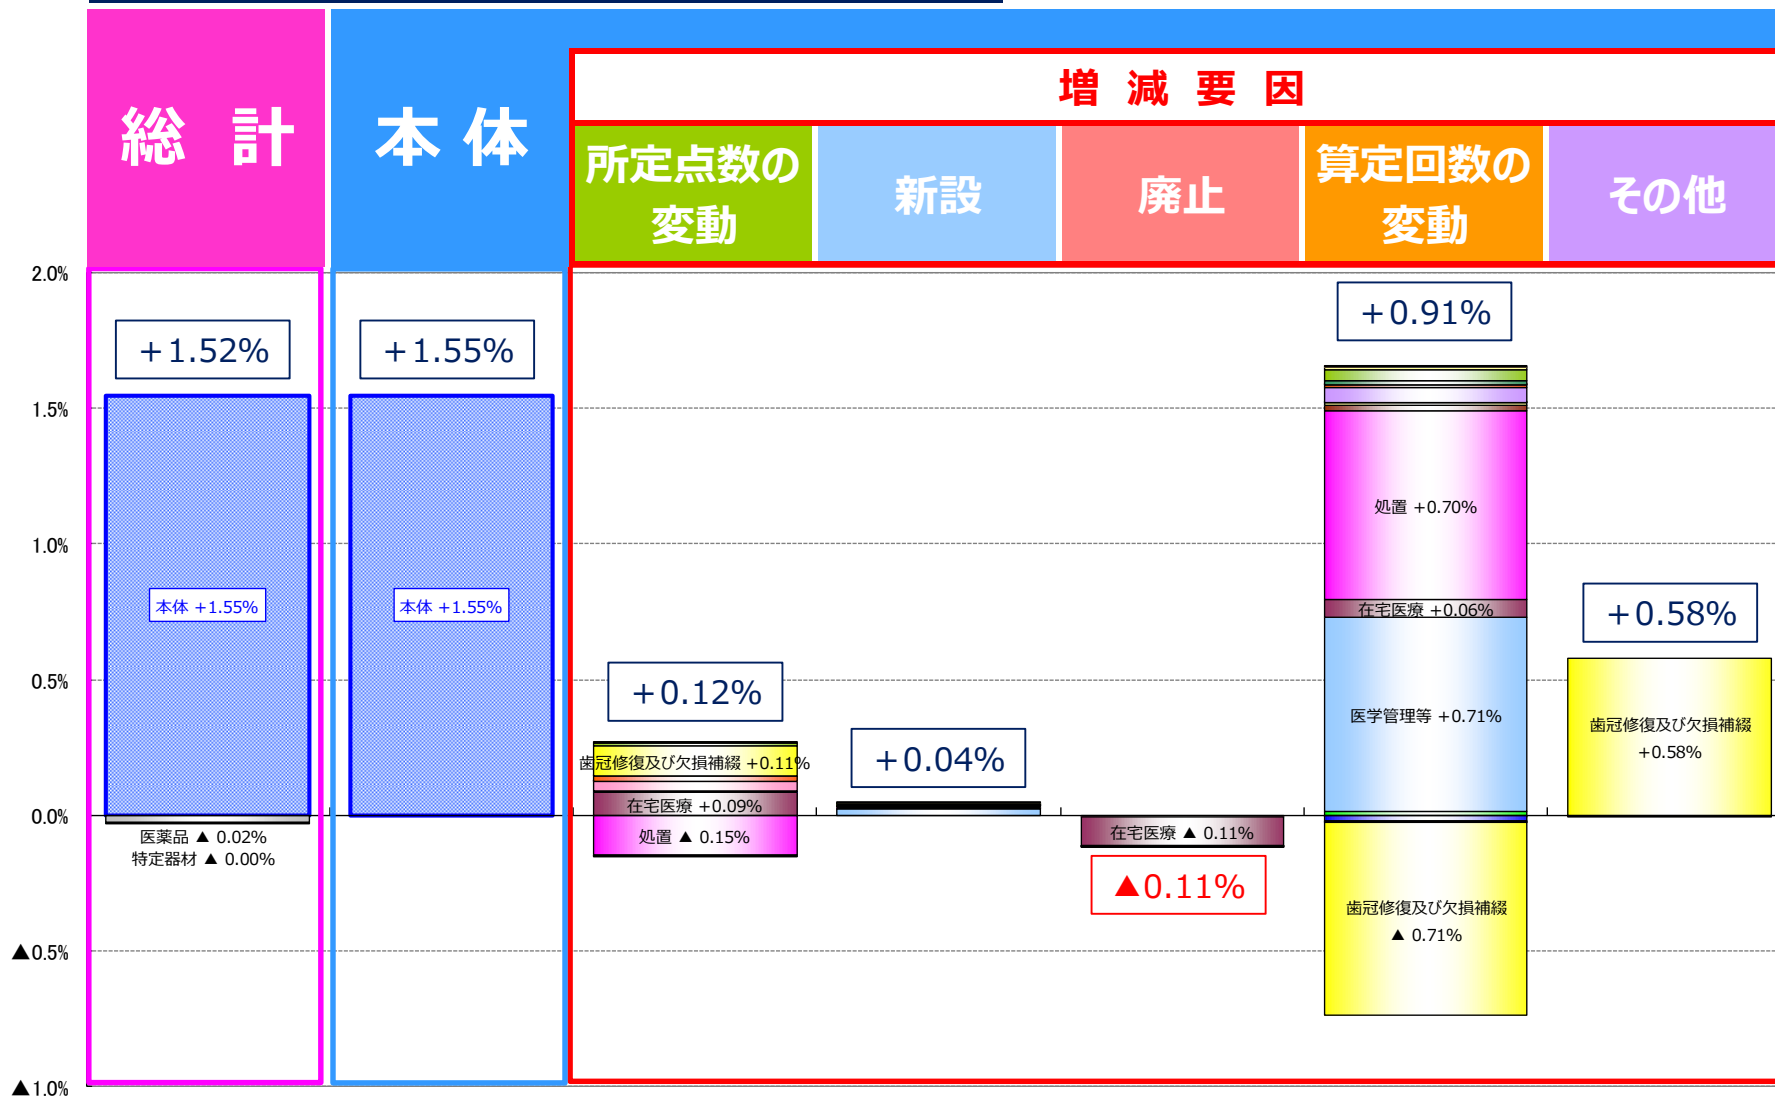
総 計

本 体

増 減 要 因

所定点数の変動

新設

廃止

算定回数の変動

その他

2.0%
1.5%
1.0%
0.5%
0.0%
▲0.5%
▲1.0%

＋1.52%

本体 ＋1.55%

医薬品 ▲ 0.02%
特定器材 ▲ 0.00%

＋1.55%

本体 ＋1.55%

＋0.12%

歯冠修復及び欠損補綴 ＋0.11%

在宅医療 ＋0.09%

処置 ▲ 0.15%

＋0.04%

在宅医療 ▲ 0.11%

▲0.11%

＋0.91%

処置 ＋0.70%

在宅医療 ＋0.06%

医学管理等 ＋0.71%

歯冠修復及び欠損補綴
▲ 0.71%

＋0.58%

歯冠修復及び欠損補綴
＋0.58%